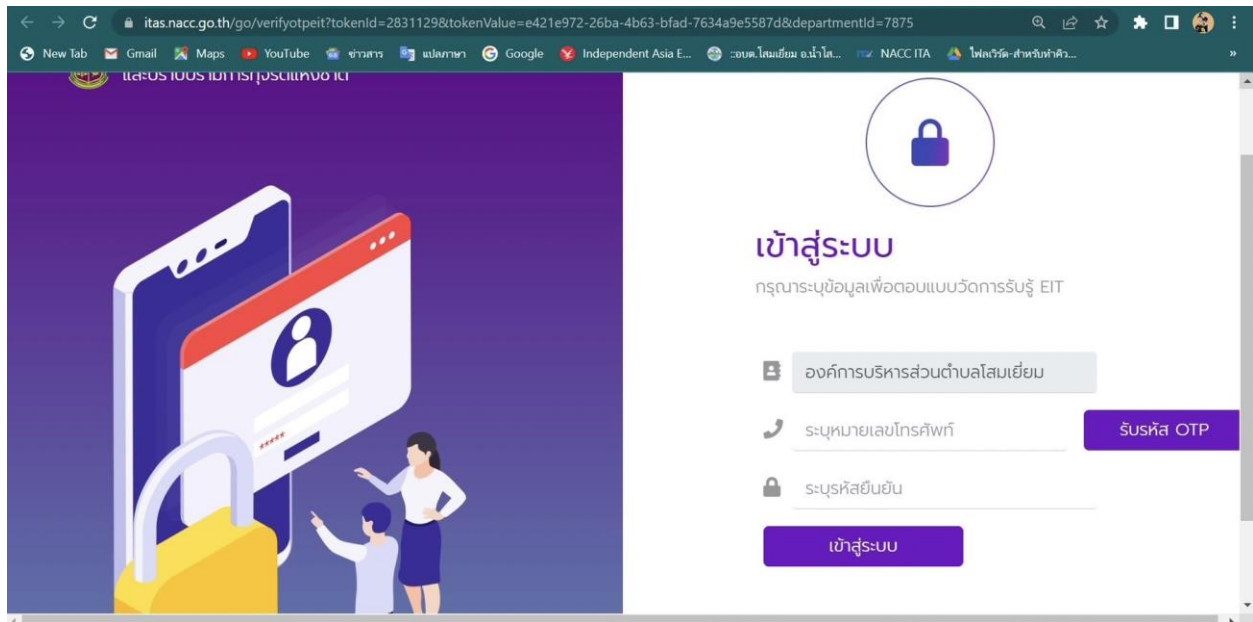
itas.nacc.go.th/go/verifyotpeit?tokenId=2831129&tokenValue=e421e972-26ba-4b63-bfad-7634a9e5587d&departmentId=7875

New Tab Gmail Maps YouTube ข่าวสาร แปลภาษา Google Independent Asia E... อบต.โสมเยี่ยม อ.น้ำโส... NACC ITA ไฟล์เวิร์ด-สำหรับทำคิว...

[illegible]

เข้าสู่ระบบ

กรุณาระบุข้อมูลเพื่อตอบแบบวัดการรับรู้ EIT

องค์การบริหารส่วนตำบลโสมเยี่ยม

ระบุหมายเลขโทรศัพท์

รับรหัส OTP

ระบุรหัสยืนยัน

เข้าสู่ระบบ